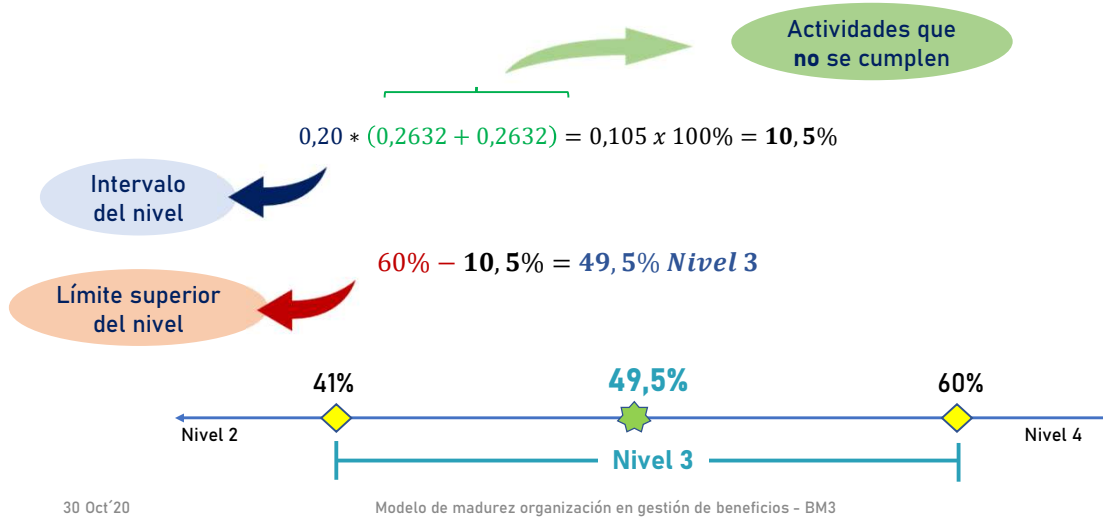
Actividades que **no** se cumplen

$0,20 * (0,2632 + 0,2632) = 0,105\ x\ 100\% = \mathbf{10,5}\%$

Intervalo del nivel

$60\% - \mathbf{10,5}\% = \mathbf{49,5}\%\ \boldsymbol{Nivel\ 3}$

Límite superior del nivel

41%

49,5%

60%

Nivel 2

Nivel 4

Nivel 3

30 Oct´20

Modelo de madurez organización en gestión de beneficios - BM3